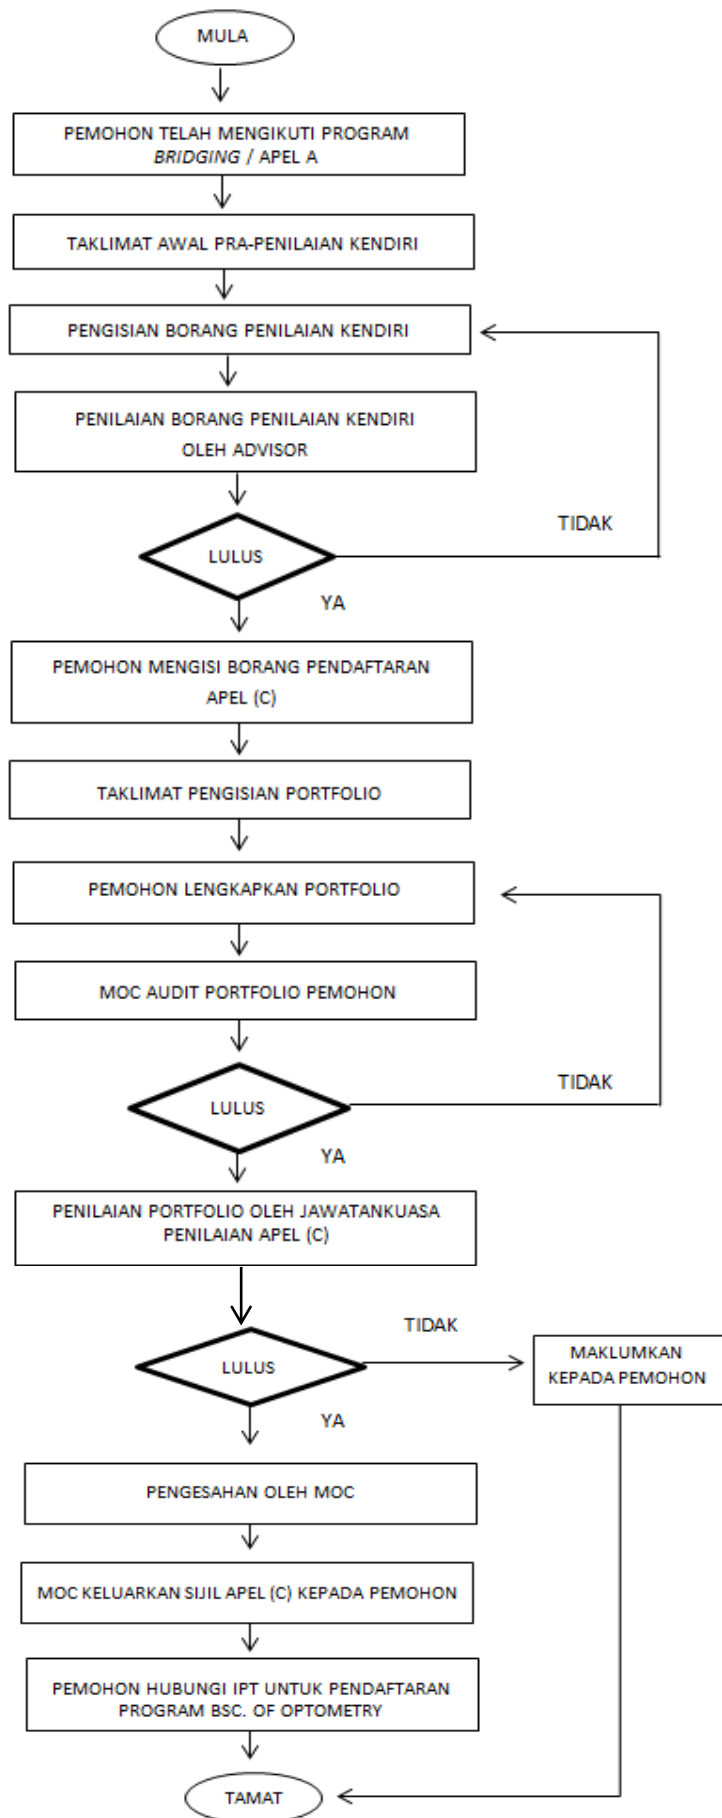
MULA

PEMOHON TELAH MENGIKUTI PROGRAM *BRIDGING* / APEL A

TAKLIMAT AWAL PRA-PENILAIAN KENDIRI

PENGISIAN BORANG PENILAIAN KENDIRI

PENILAIAN BORANG PENILAIAN KENDIRI OLEH ADVISOR

LULUS

TIDAK

YA

PEMOHON MENGISI BORANG PENDAFTARAN APEL (C)

TAKLIMAT PENGISIAN PORTFOLIO

PEMOHON LENGKAPKAN PORTFOLIO

MOC AUDIT PORTFOLIO PEMOHON

LULUS

TIDAK

YA

PENILAIAN PORTFOLIO OLEH JAWATANKUASA PENILAIAN APEL (C)

LULUS

TIDAK

MAKLUMKAN KEPADA PEMOHON

YA

PENGESAHAN OLEH MOC

MOC KELUARKAN SIJIL APEL (C) KEPADA PEMOHON

PEMOHON HUBUNGI IPT UNTUK PENDAFTARAN PROGRAM BSC. OF OPTOMETRY

TAMAT